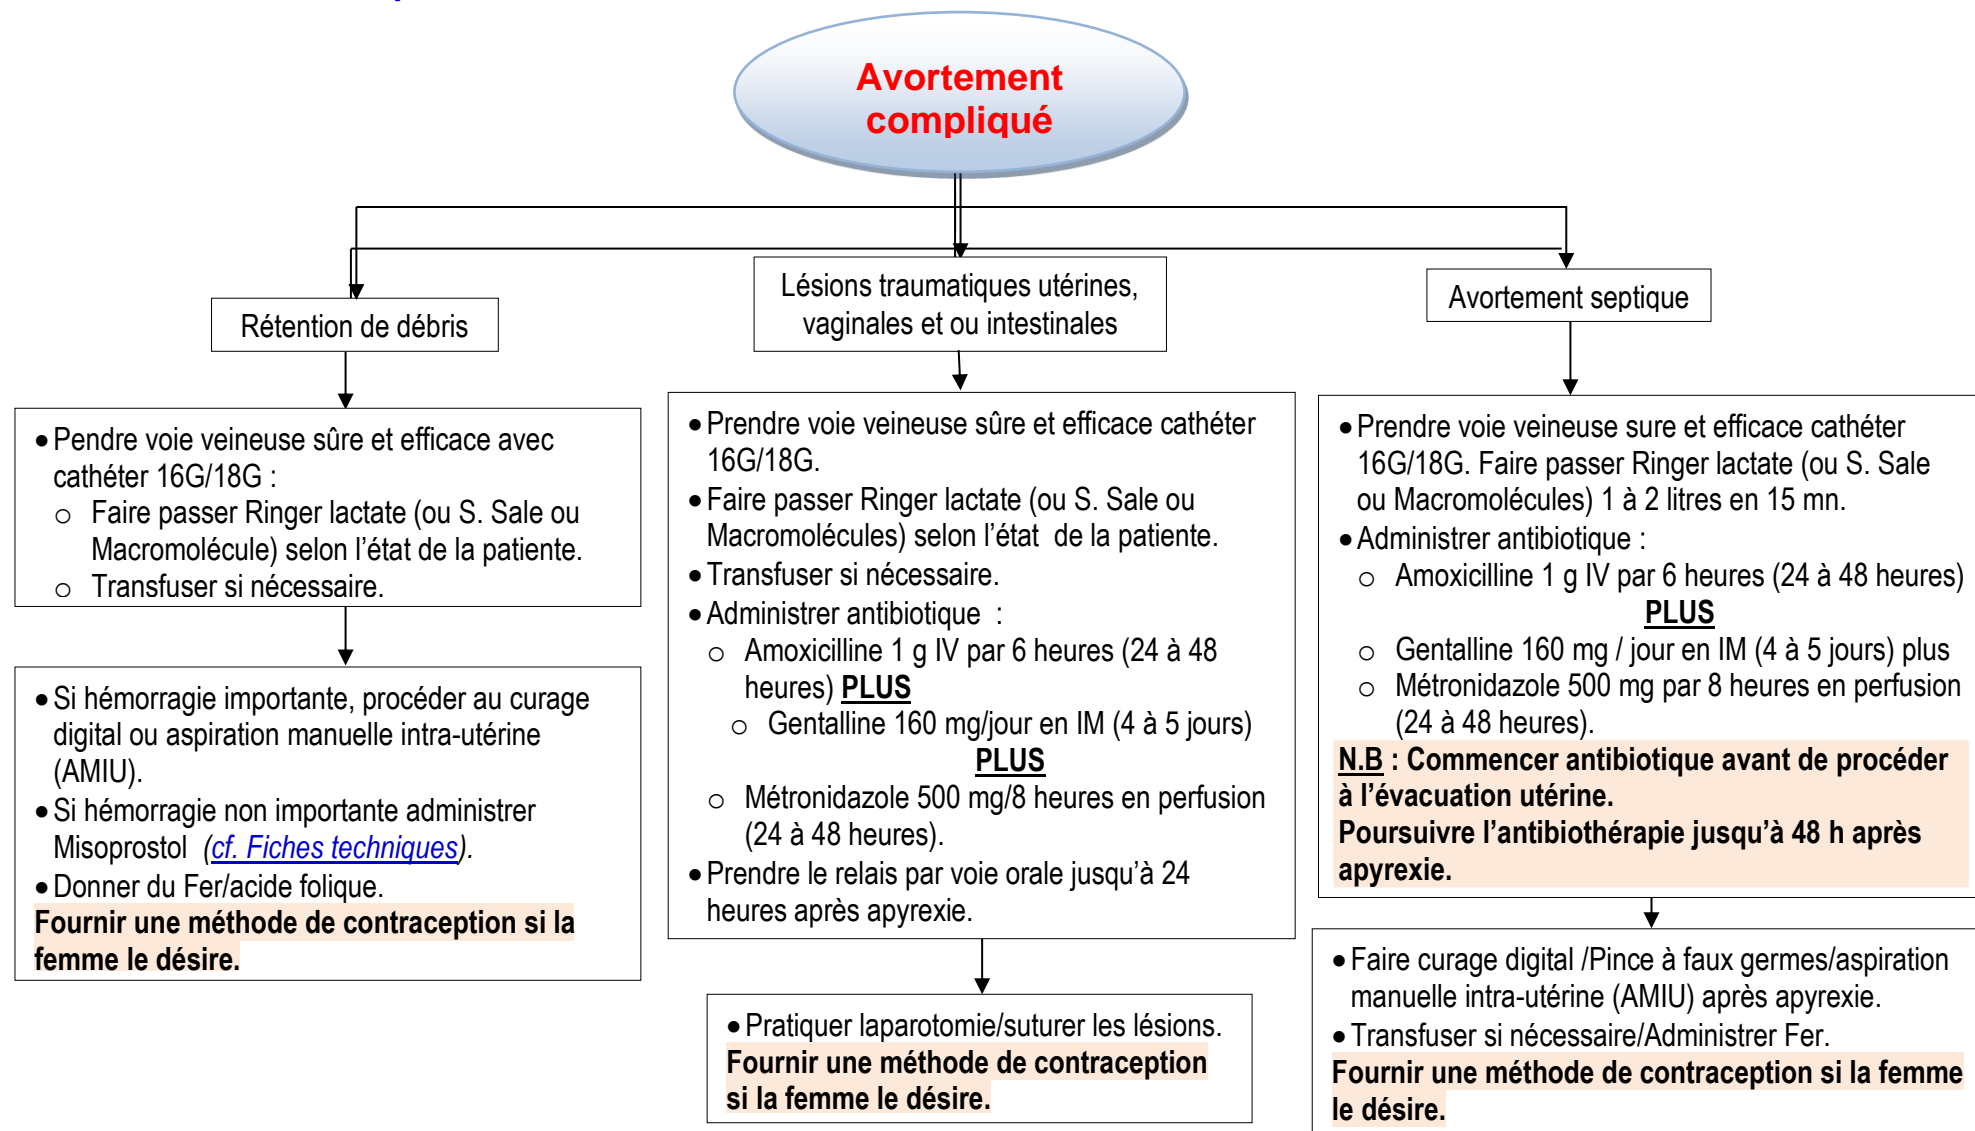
Avortement compliqué

Rétention de débris

- Pendre voie veineuse sûre et efficace avec cathéter 16G/18G :
  - Faire passer Ringer lactate (ou S. Sale ou Macromolécule) selon l'état de la patiente.
  - Transfuser si nécessaire.

- Si hémorragie importante, procéder au curage digital ou aspiration manuelle intra-utérine (AMIU).
- Si hémorragie non importante administrer Misoprostol (cf. Fiches techniques).
- Donner du Fer/acide folique.

**Fournir une méthode de contraception si la femme le désire.**

Lésions traumatiques utérines, vaginales et ou intestinales

- Prendre voie veineuse sûre et efficace cathéter 16G/18G.
- Faire passer Ringer lactate (ou S. Sale ou Macromolécules) selon l'état de la patiente.
- Transfuser si nécessaire.
- Administrer antibiotique :
  - Amoxicilline 1 g IV par 6 heures (24 à 48 heures) **PLUS**
  - Gentalline 160 mg/jour en IM (4 à 5 jours) **PLUS**
  - Métronidazole 500 mg/8 heures en perfusion (24 à 48 heures).
- Prendre le relais par voie orale jusqu'à 24 heures après apyrexie.

- Pratiquer laparotomie/suturer les lésions.

**Fournir une méthode de contraception si la femme le désire.**

Avortement septique

- Prendre voie veineuse sure et efficace cathéter 16G/18G. Faire passer Ringer lactate (ou S. Sale ou Macromolécules) 1 à 2 litres en 15 mn.
- Administrer antibiotique :
  - Amoxicilline 1 g IV par 6 heures (24 à 48 heures) **PLUS**
  - Gentalline 160 mg / jour en IM (4 à 5 jours) plus
  - Métronidazole 500 mg par 8 heures en perfusion (24 à 48 heures).

**N.B : Commencer antibiotique avant de procéder à l'évacuation utérine.**
**Poursuivre l'antibiothérapie jusqu'à 48 h après apyrexie.**

- Faire curage digital /Pince à faux germes/aspiration manuelle intra-utérine (AMIU) après apyrexie.
- Transfuser si nécessaire/Administrer Fer.

**Fournir une méthode de contraception si la femme le désire.**